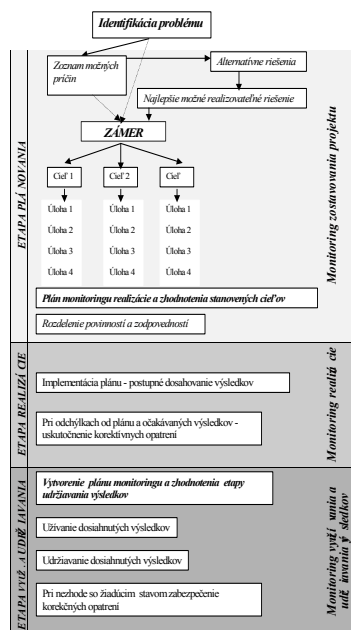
Identifikácia problému

ETAPA PLÁ NOVANIA

Zoznam možných príčin

Alternatívne riešenia

Najlepšie možné realizovateľné riešenie

ZÁMER

Cieľ 1

Cieľ 2

Cieľ

Úloha 1

Úloha 2

Úloha 3

Úloha 4

Úloha 1

Úloha 2

Úloha 3

Úloha 4

Úloha 1

Úloha 2

Úloha 3

Úloha 4

Plán monitoringu realizácie a zhodnotenia stanovených cieľov

Rozdelenie povinností a zodpovedností

Monitoring zostavovania projektu

ETAPA REALIZ CIE

Implementácia plánu - postupné dosahovanie výsledkov

Pri odchýlkach od plánu a očakávaných výsledkov - uskutočnenie korektívnych opatrení

Monitoring realiz cie

ETAPA VYUŽ . A UDRŽ IAVANIA

Vytvorenie plánu monitoringu a zhodnotenia etapy udržiavania výsledkov

Užívanie dosiahnutých výsledkov

Udržiavanie dosiahnutých výsledkov

Pri nezhode so žiadúcim stavom zabezpečenie korekčných opatrení

Monitoring využ unia a udr iavania v sledkov